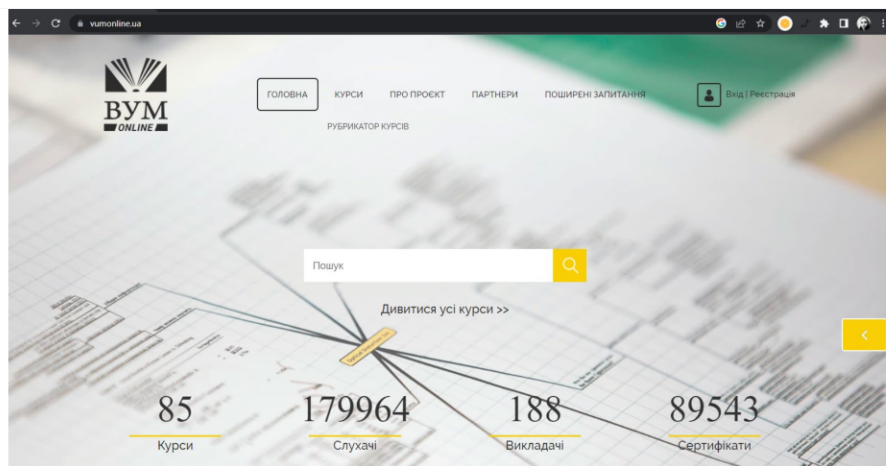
vumonline.ua

ВУМ
ONLINE

ГОЛОВНА КУРСИ ПРО ПРОЄКТ ПАРТНЕРИ ПОШИРЕНІ ЗАПИТАННЯ Вхід | Реєстрація

РУБРИКАТОР КУРСІВ

Пошук

Дивитися усі курси >>

85
Курси

179964
Слухачі

188
Викладачі

89543
Сертифікати